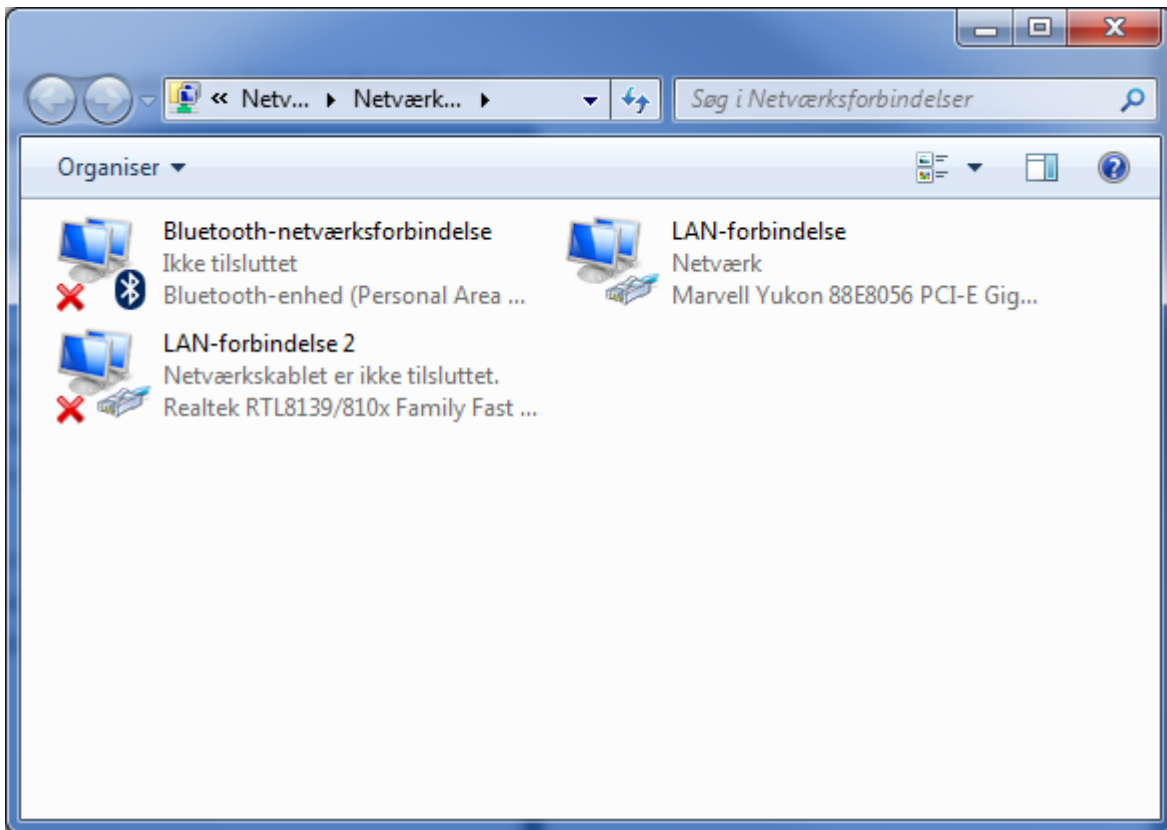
« Netv... ▸ Netværk... ▸

Søg i Netværksforbindelser

Organiser ▾

Bluetooth-netværksforbindelse
Ikke tilsluttet
Bluetooth-enhed (Personal Area ...

LAN-forbindelse
Netværk
Marvell Yukon 88E8056 PCI-E Gig...

LAN-forbindelse 2
Netværkskablet er ikke tilsluttet.
Realtek RTL8139/810x Family Fast ...